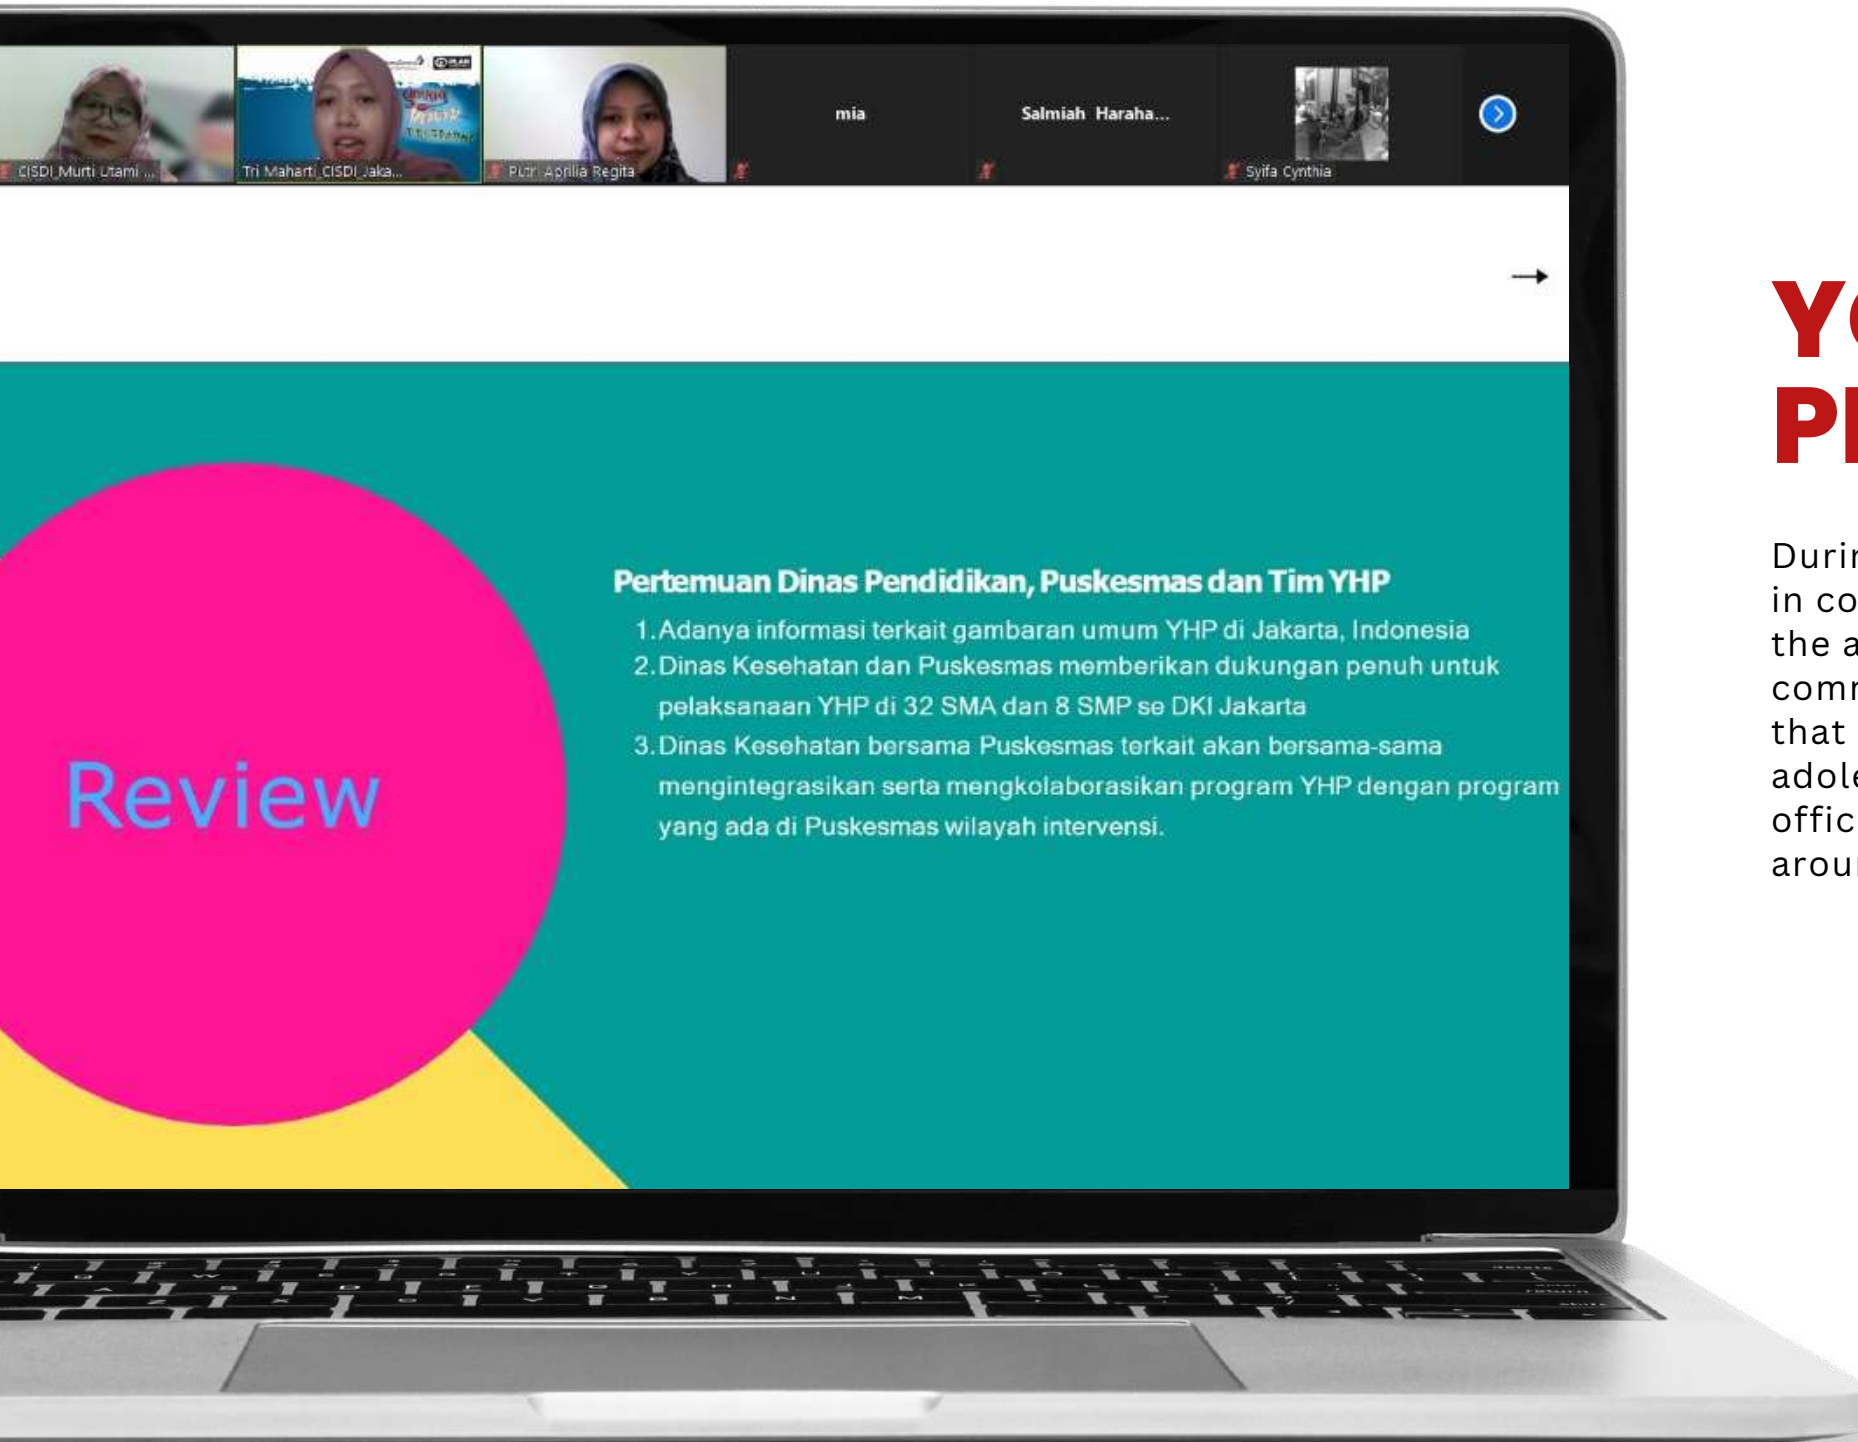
CISDI_Murti Utami ...

Tri Maharti_CISDI_Jaka...

Putri Aprilia Regita

mia

Salmiah Haraha...

Syifa Cynthia

→

Review

Pertemuan Dinas Pendidikan, Puskesmas dan Tim YHP

1. Adanya informasi terkait gambaran umum YHP di Jakarta, Indonesia
2. Dinas Kesehatan dan Puskesmas memberikan dukungan penuh untuk pelaksanaan YHP di 32 SMA dan 8 SMP se DKI Jakarta
3. Dinas Kesehatan bersama Puskesmas terkait akan bersama-sama mengintegrasikan serta mengkolaborasikan program YHP dengan program yang ada di Puskesmas wilayah intervensi.

Y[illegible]
P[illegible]

Durin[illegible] in co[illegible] the a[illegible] comm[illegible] that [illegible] adole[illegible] offic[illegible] arou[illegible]